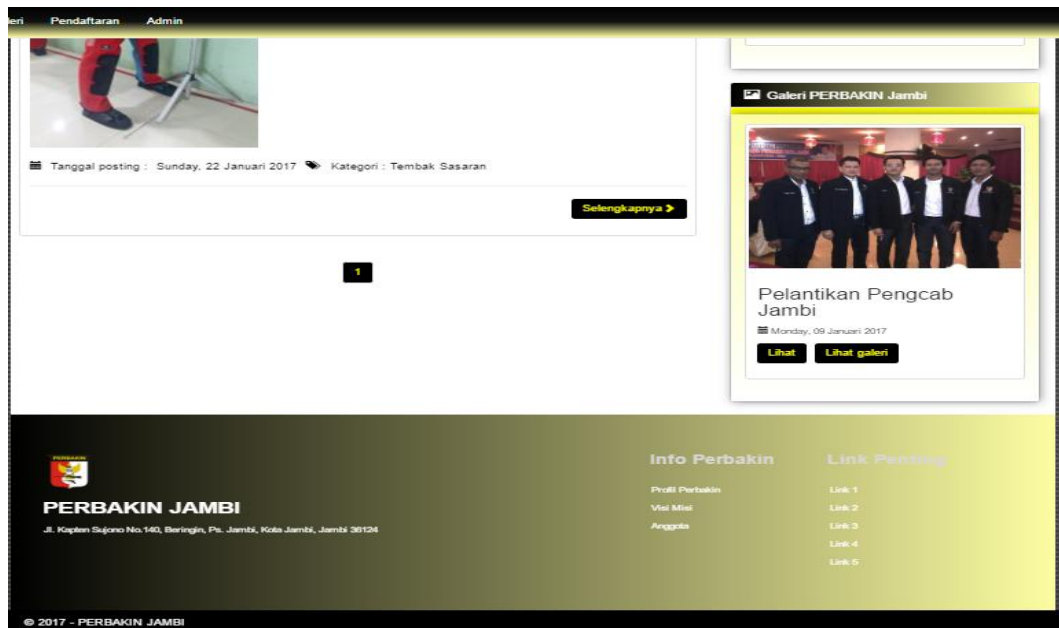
leri Pendaftaran Admin

Tanggal posting : Sunday, 22 Januari 2017 Kategori : Tembak Sasaran

Selengkapnya

1

Galeri PERBAKIN Jambi

Pelantikan Pengcab Jambi

Monday, 09 Januari 2017

Lihat Lihat galeri

PERBAKIN

PERBAKIN JAMBI

Jl. Kapten Sujono No.140, Beringin, Ps. Jambi, Kota Jambi, Jambi 36124

Info Perbakin

Profil Perbakin
Visi Misi
Anggota

Link Penting

Link 1
Link 2
Link 3
Link 4
Link 5

© 2017 - PERBAKIN JAMBI